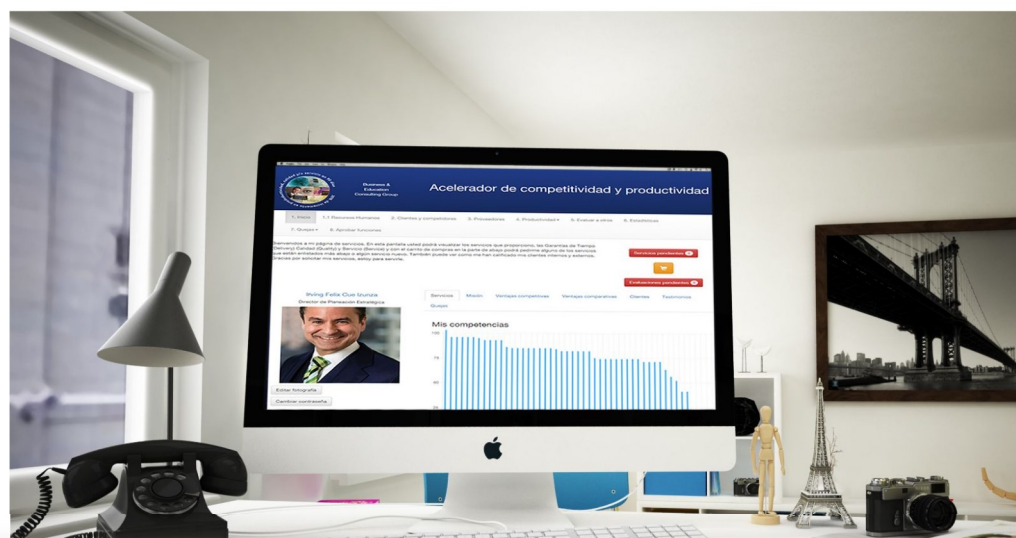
Business & Education Consulting Group

Acelerador de competitividad y productividad

1. Inicio
1.1 Recursos Humanos
2. Clientes y competidores
3. Proveedores
4. Productividad
5. Evaluar a otros
6. Estadísticas
7. Quejas
8. Aprobar funciones

Bienvenidos a mi página de servicios. En esta pantalla usted podrá visualizar los servicios que proporciono, las Garantías de Tiempo (Delivery) Calidad (Quality) y Servicio (Service) y con el carrito de compras en la parte de abajo podrá pedirme alguno de los servicios que están enlistados más abajo o algún servicio nuevo. También puede ver como me han calificado mis clientes internos y externos. Gracias por solicitar mis servicios, estoy para servirle.

Servicios pendientes

Evaluaciones pendientes

Irving Felix Coe Izunza
Director de Planeación Estratégica

Editar fotografía
Cambiar contraseña

Servicios
Misión
Ventajas competitivas
Ventajas comparativas
Clientes
Testimonios
Quejas

Mis competencias

100
75
50
25